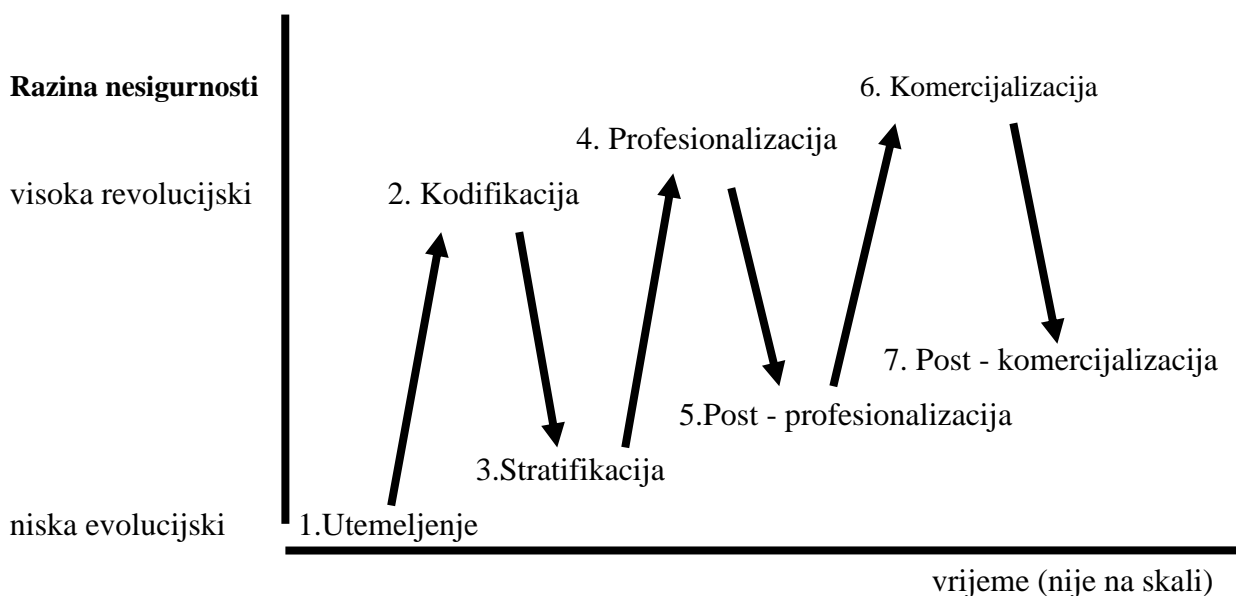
Razina nesigurnosti

visoka revolucijski

niska evolucijski

6. Komercijalizacija

4. Profesionalizacija

2. Kodifikacija

7. Post - komercijalizacija

5.Post - profesionalizacija

3.Stratifikacija

1.Utemeljenje

vrijeme (nije na skali)